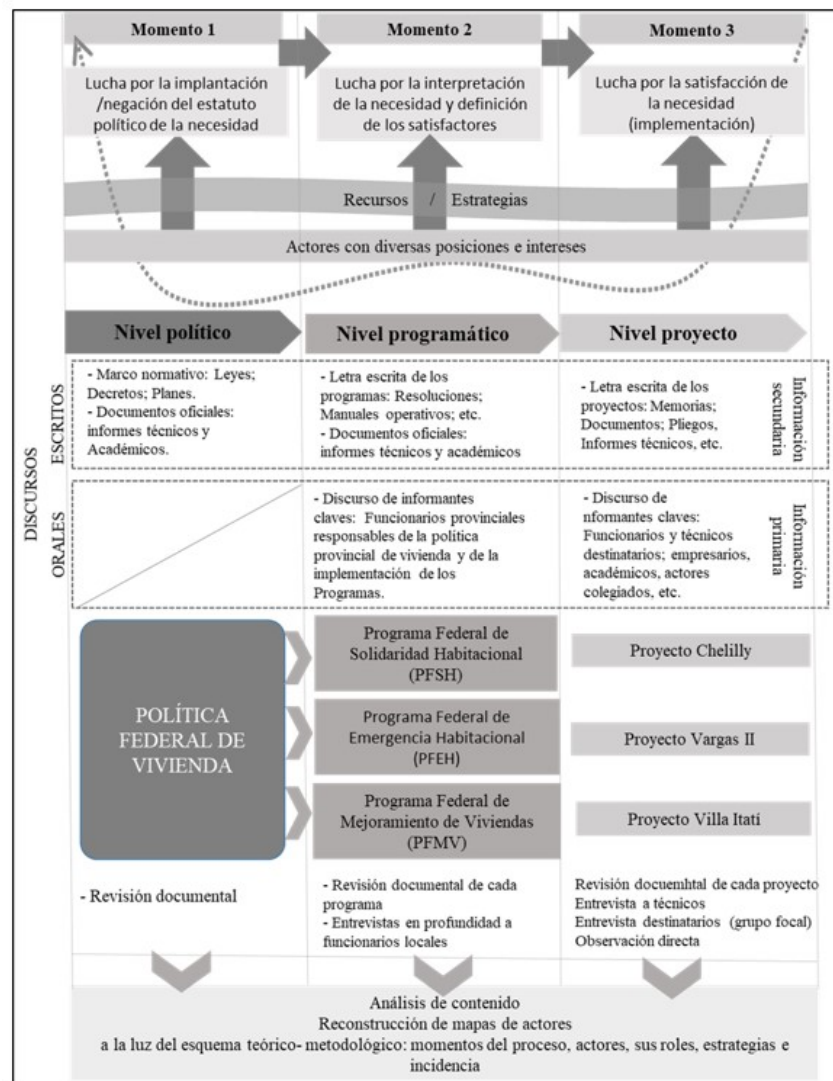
Momento 1

Momento 2

Momento 3

Lucha por la implantación /negación del estatuto político de la necesidad

Lucha por la interpretación de la necesidad y definición de los satisfactores

Lucha por la satisfacción de la necesidad (implementación)

Recursos / Estrategias

Actores con diversas posiciones e intereses

Nivel político

Nivel programático

Nivel proyecto

DISCURSOS

ESCRITOS

- Marco normativo: Leyes; Decretos; Planes.
- Documentos oficiales: informes técnicos y Académicos.

- Letra escrita de los programas: Resoluciones; Manuales operativos; etc.
- Documentos oficiales: informes técnicos y académicos

- Letra escrita de los proyectos: Memorias; Documentos; Pliegos, Informes técnicos, etc.

Información secundaria

ORALES

- Discurso de informantes claves: Funcionarios provinciales responsables de la política provincial de vivienda y de la implementación de los Programas.

- Discurso de nformantes claves: Funcionarios y técnicos destinatarios; empresarios, académicos, actores colegiados, etc.

Información primaria

POLÍTICA FEDERAL DE VIVIENDA

Programa Federal de Solidaridad Habitacional (PFSH)

Programa Federal de Emergencia Habitacional (PFEH)

Programa Federal de Mejoramiento de Viviendas (PFMV)

Proyecto Chelilly

Proyecto Vargas II

Proyecto Villa Itatí

- Revisión documental

- Revisión documental de cada programa
- Entrevistas en profundidad a funcionarios locales

Revisión docuemhtal de cada proyecto
Entrevista a técnicos
Entrevista destinatarios (grupo focal)
Observación directa

Análisis de contenido
Reconstrucción de mapas de actores
a la luz del esquema teórico- metodológico: momentos del proceso, actores, sus roles, estrategias e incidencia